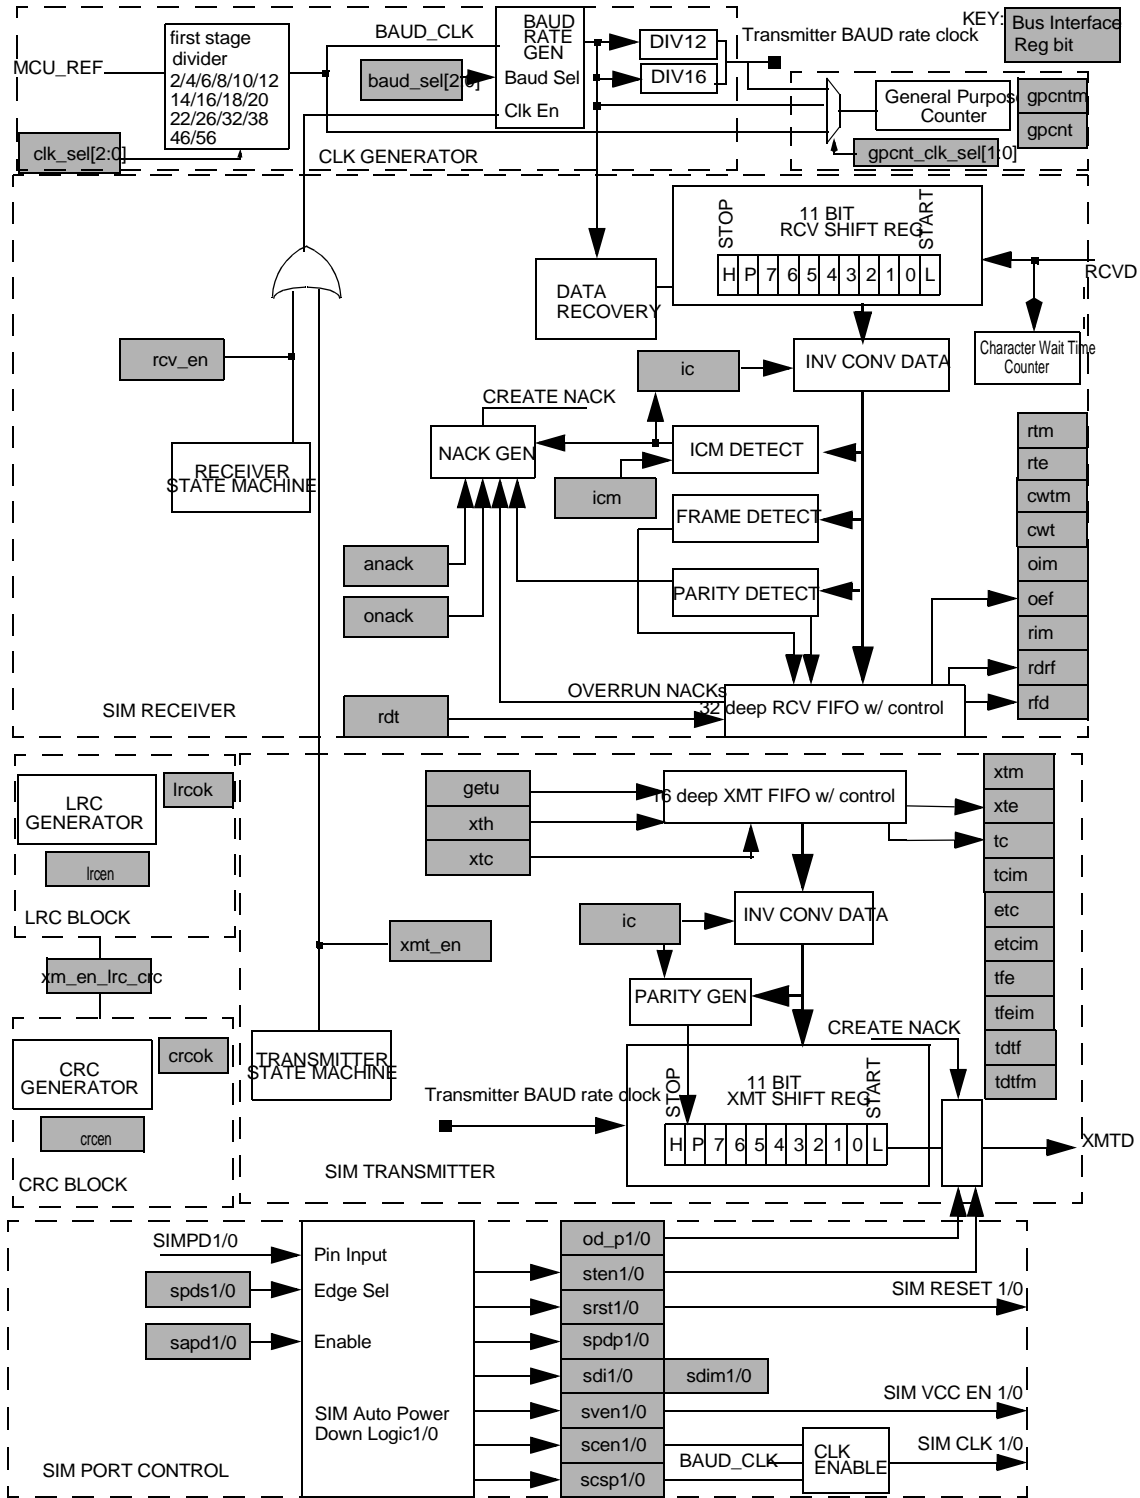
MCU_REF
first stage divider 2/4/6/8/10/12 14/16/18/20 22/26/32/38 46/56
clk_sel[2:0]
BAUD_CLK
baud_sel[2:0]
BAUD RATE GEN
Baud Sel
Clk En
DIV12
DIV16
Transmitter BAUD rate clock
KEY: Bus Interface Reg bit
General Purpose Counter
gpcntm
gpcnt
gpcnt_clk_sel[1:0]
CLK GENERATOR

STOP
11 BIT RCV SHIFT REG
START
| H | P | 7 | 6 | 5 | 4 | 3 | 2 | 1 | 0 | L |
RCVD
DATA RECOVERY
Character Wait Time Counter
rcv_en
ic
INV CONV DATA
CREATE NACK
NACK GEN
ICM DETECT
icm
RECEIVER STATE MACHINE
FRAME DETECT
PARITY DETECT
anack
onack
rtm
rte
cwtm
cwt
oim
oef
rim
rdrf
rfd
OVERRUN NACKs
rdt
32 deep RCV FIFO w/ control
SIM RECEIVER

LRC GENERATOR
lrcok
lrcen
LRC BLOCK
xm_en_lrc_crc
CRC GENERATOR
crcok
crcen
CRC BLOCK
getu
xth
xtc
16 deep XMT FIFO w/ control
xtm
xte
tc
tcim
etc
etcim
tfe
tfeim
tdtf
tdtfm
ic
INV CONV DATA
xmt_en
PARITY GEN
CREATE NACK
TRANSMITTER STATE MACHINE
Transmitter BAUD rate clock
STOP
11 BIT XMT SHIFT REG
START
| H | P | 7 | 6 | 5 | 4 | 3 | 2 | 1 | 0 | L |
XMTD
SIM TRANSMITTER

SIMPD1/0
Pin Input
spds1/0
Edge Sel
sapd1/0
Enable
SIM Auto Power Down Logic1/0
od_p1/0
sten1/0
srst1/0
spdp1/0
sdi1/0
sdim1/0
sven1/0
scen1/0
scsp1/0
SIM RESET 1/0
SIM VCC EN 1/0
BAUD_CLK
CLK ENABLE
SIM CLK 1/0
SIM PORT CONTROL